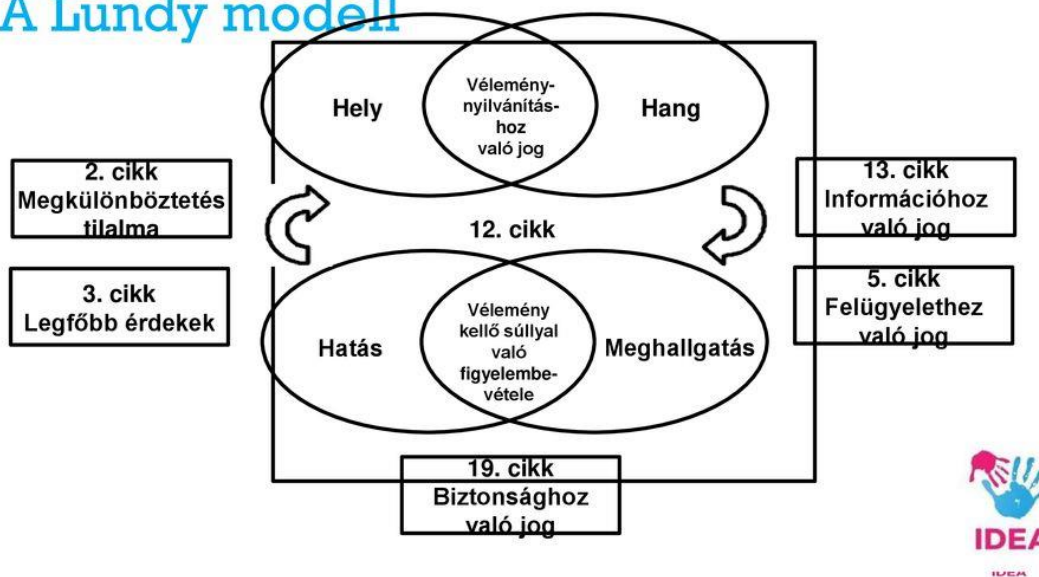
A Lundy modell

Hely

Véleménynyilvánításhoz való jog

Hang

2. cikk
Megkülönböztetés tilalma

13. cikk
Információhoz való jog

12. cikk

3. cikk
Legfőbb érdekek

5. cikk
Felügyelethez való jog

Hatás

Vélemény kellő súllyal való figyelembevétele

Meghallgatás

19. cikk
Biztonsághoz való jog

IDEA
IDEA